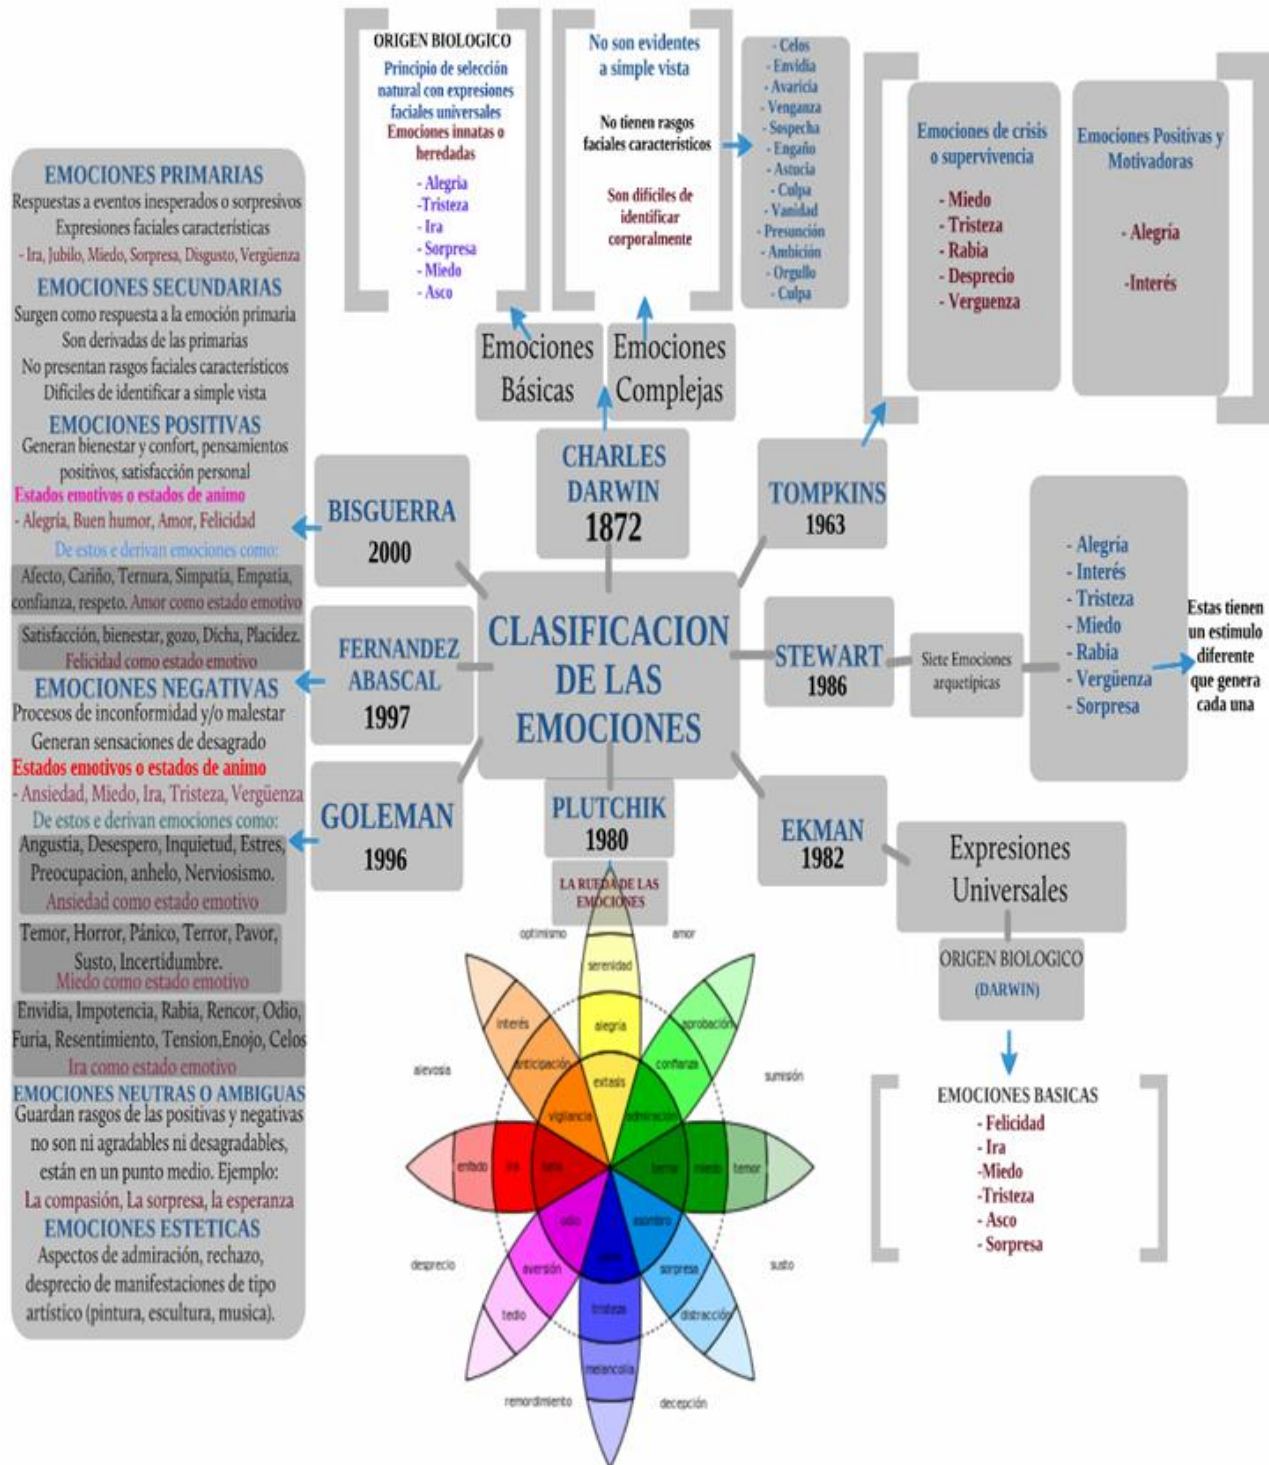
ORIGEN BIOLOGICO
Principio de selección natural con expresiones faciales universales
Emociones innatas o heredadas
- Alegria
-Tristeza
- Ira
- Sorpresa
- Miedo
- Asco

No son evidentes a simple vista
No tienen rasgos faciales caracteristicos
Son dificiles de identificar corporalmente

- Celos
- Envidia
- Avaricia
- Venganza
- Sospecha
- Engaño
- Astucia
- Culpa
- Vanidad
- Presunción
- Ambición
- Orgullo
- Culpa

Emociones de crisis o supervivencia
- Miedo
- Tristeza
- Rabia
- Desprecio
- Verguenza

Emociones Positivas y Motivadoras
- Alegría
-Interés

Emociones Básicas
Emociones Complejas

EMOCIONES PRIMARIAS
Respuestas a eventos inesperados o sorpresivos
Expresiones faciales características
- Ira, Jubilo, Miedo, Sorpresa, Disgusto, Vergüenza
EMOCIONES SECUNDARIAS
Surgen como respuesta a la emoción primaria
Son derivadas de las primarias
No presentan rasgos faciales característicos
Difíciles de identificar a simple vista
EMOCIONES POSITIVAS
Generan bienestar y confort, pensamientos positivos, satisfacción personal
Estados emotivos o estados de animo
- Alegría, Buen humor, Amor, Felicidad
De estos e derivan emociones como:
Afecto, Cariño, Ternura, Simpatía, Empatía, confianza, respeto. Amor como estado emotivo
Satisfacción, bienestar, gozo, Dicha, Placidez. Felicidad como estado emotivo
EMOCIONES NEGATIVAS
Procesos de inconformidad y/o malestar
Generan sensaciones de desagrado
Estados emotivos o estados de animo
- Ansiedad, Miedo, Ira, Tristeza, Vergüenza
De estos e derivan emociones como:
Angustia, Desespero, Inquietud, Estres, Preocupacion, anhelo, Nerviosismo.
Ansiedad como estado emotivo
Temor, Horror, Pánico, Terror, Pavor, Susto, Incertidumbre.
Miedo como estado emotivo
Envidia, Impotencia, Rabia, Rencor, Odio, Furia, Resentimiento, Tension,Enojo, Celos
Ira como estado emotivo
EMOCIONES NEUTRAS O AMBIGUAS
Guardan rasgos de las positivas y negativas no son ni agradables ni desagradables, están en un punto medio. Ejemplo:
La compasión, La sorpresa, la esperanza
EMOCIONES ESTETICAS
Aspectos de admiración, rechazo, desprecio de manifestaciones de tipo artístico (pintura, escultura, musica).

CHARLES DARWIN 1872
TOMPKINS 1963
BISGUERRA 2000
CLASIFICACION DE LAS EMOCIONES
FERNANDEZ ABASCAL 1997
STEWART 1986
Siete Emociones arquetípicas
- Alegría
- Interés
- Tristeza
- Miedo
- Rabia
- Vergüenza
- Sorpresa
Estas tienen un estimulo diferente que genera cada una
GOLEMAN 1996
PLUTCHIK 1980
EKMAN 1982
LA RUEDA DE LAS EMOCIONES
Expresiones Universales
ORIGEN BIOLOGICO (DARWIN)
EMOCIONES BASICAS
- Felicidad
- Ira
-Miedo
-Tristeza
- Asco
- Sorpresa

optimismo
amor
serenidad
alegría
éxtasis
interés
anticipación
vigilancia
aprobación
confianza
admiración
alevosía
sumisión
enfado
ira
furia
terror
miedo
temor
odio
asombro
pena
aversión
sorpresa
desprecio
susto
tedio
tristeza
distracción
melancolía
remordimiento
decepción